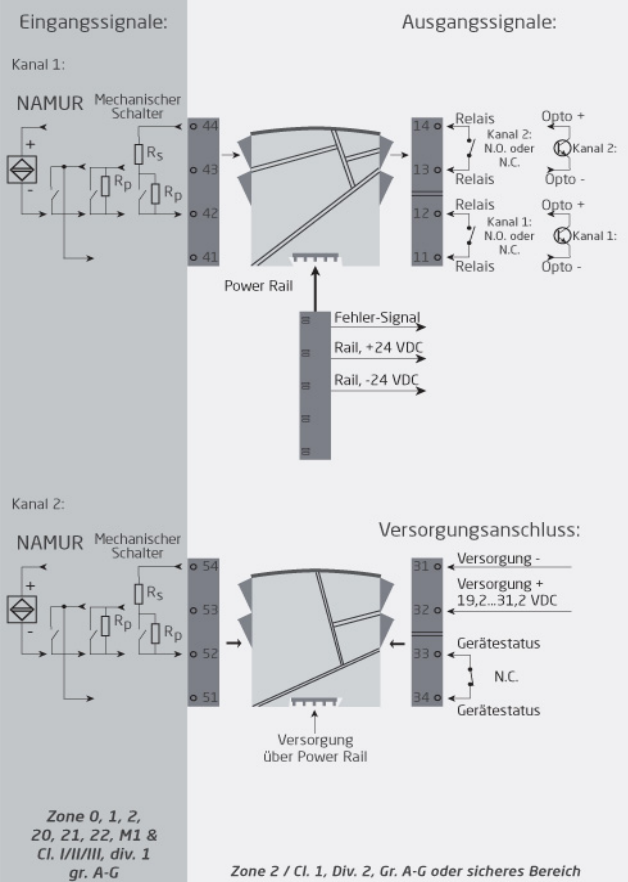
Eingangssignale:

Ausgangssignale:

Kanal 1:

NAMUR

Mechanischer Schalter

+

-

$R_S$

$R_P$

$R_P$

44

43

42

41

Power Rail

14

13

12

11

Relais

Kanal 2: N.O. oder N.C.

Relais

Relais

Kanal 1: N.O. oder N.C.

Relais

Opto +

Kanal 2:

Opto -

Opto +

Kanal 1:

Opto -

Fehler-Signal

Rail, +24 VDC

Rail, -24 VDC

Kanal 2:

NAMUR

Mechanischer Schalter

+

-

$R_S$

$R_P$

$R_P$

54

53

52

51

Versorgung über Power Rail

Versorgungsanschluss:

31

Versorgung -

32

Versorgung + 19,2...31,2 VDC

33

Gerätestatus

N.C.

34

Gerätestatus

Zone 0, 1, 2, 20, 21, 22, M1 & Cl. I/II/III, div. 1 gr. A-G

Zone 2 / Cl. 1, Div. 2, Gr. A-G oder sicheres Bereich